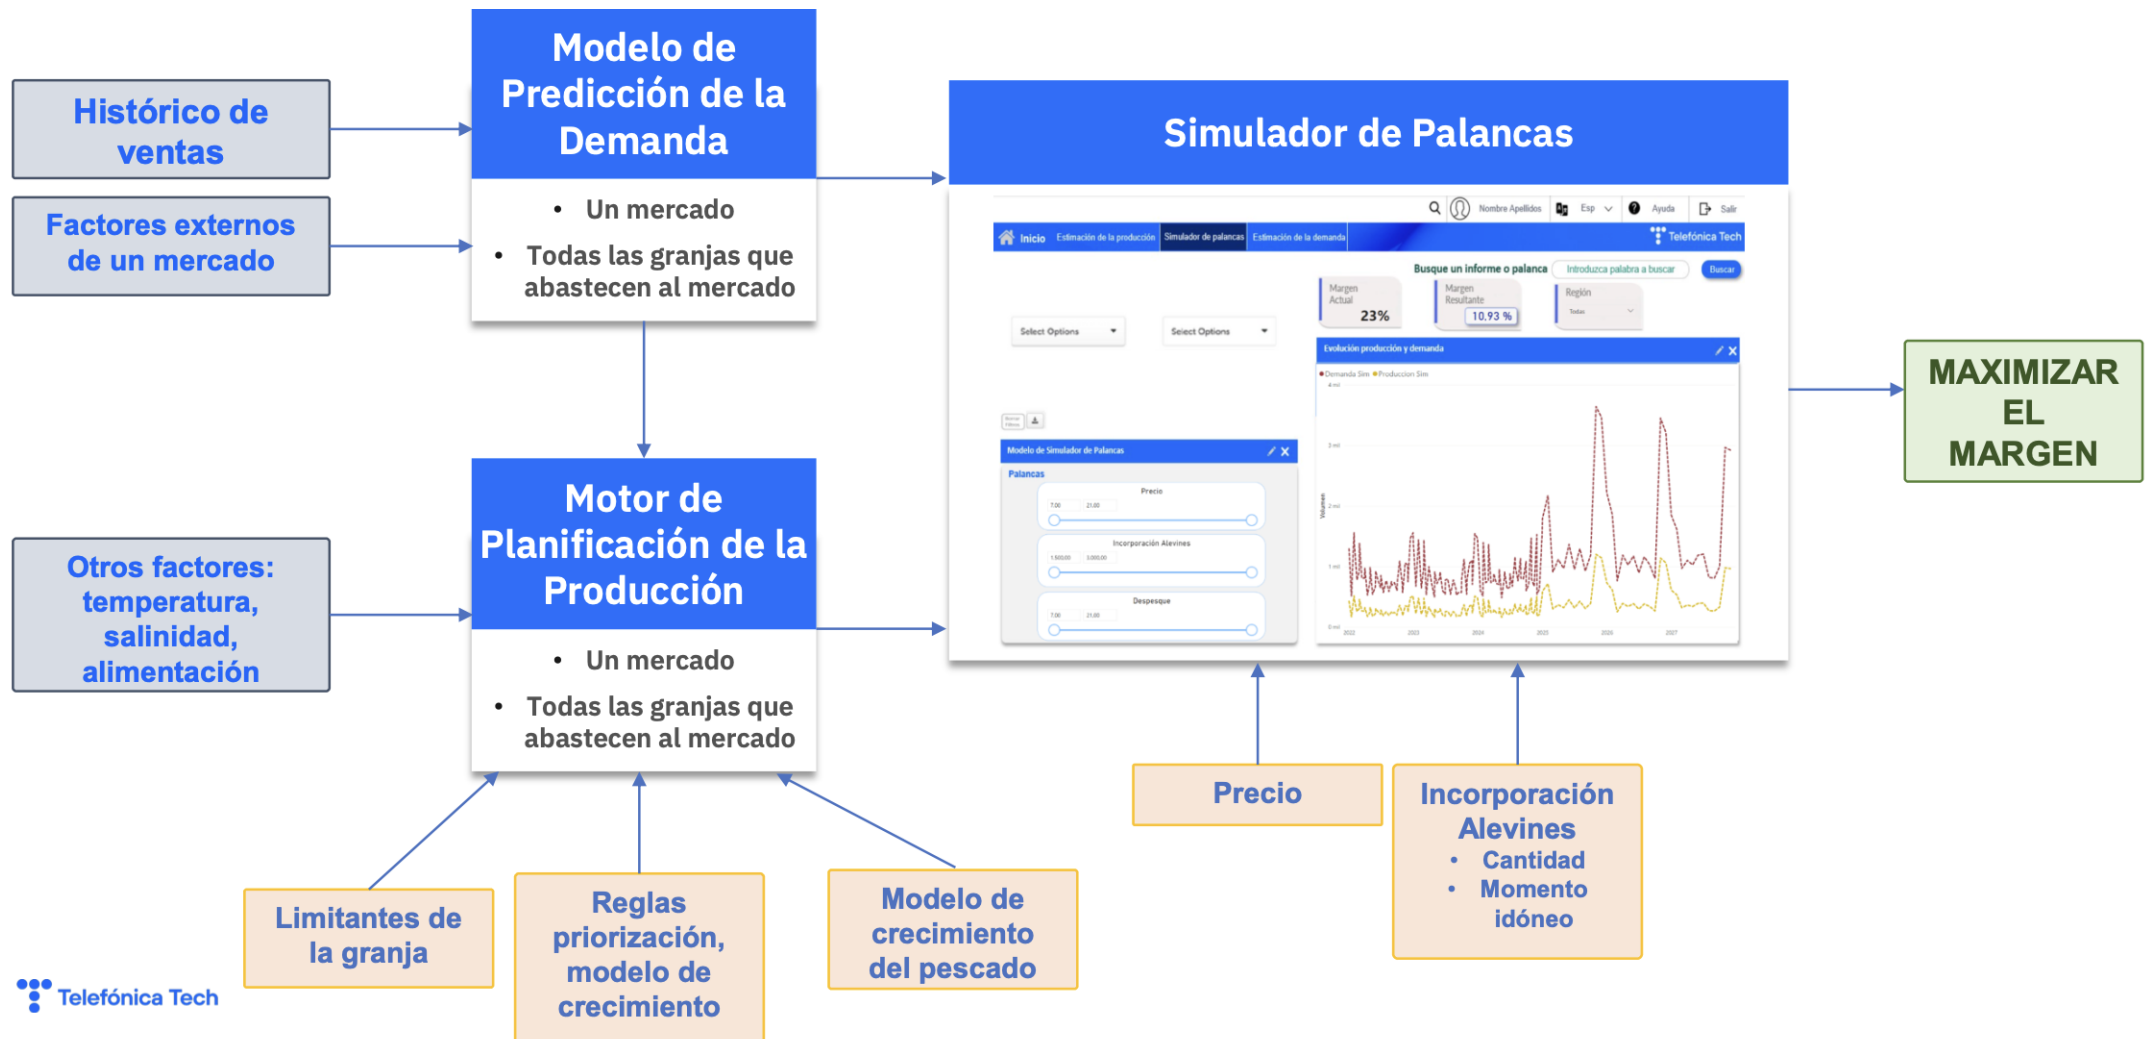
Histórico de ventas

Factores externos de un mercado

Modelo de Predicción de la Demanda

- Un mercado
- Todas las granjas que abastecen al mercado

Simulador de Palancas

Nombre Apellidos Esp Ayuda Salir

Inicio Estimación de la producción Simulador de palancas Estimación de la demanda Telefónica Tech

Busque un informe o palanca Introduzca palabra a buscar Buscar

Margen Actual 23%

Margen Resultante 10.93 %

Región Todas

Select Options

Select Options

Evolución producción y demanda

Demanda Sim Produccion Sim

Modelo de Simulador de Palancas

Palancas

Precio

Incorporación Alevines

Despesque

MAXIMIZAR EL MARGEN

Otros factores: temperatura, salinidad, alimentación

Motor de Planificación de la Producción

- Un mercado
- Todas las granjas que abastecen al mercado

Precio

Incorporación Alevines
- Cantidad
- Momento idóneo

Limitantes de la granja

Reglas priorización, modelo de crecimiento

Modelo de crecimiento del pescado

Telefónica Tech